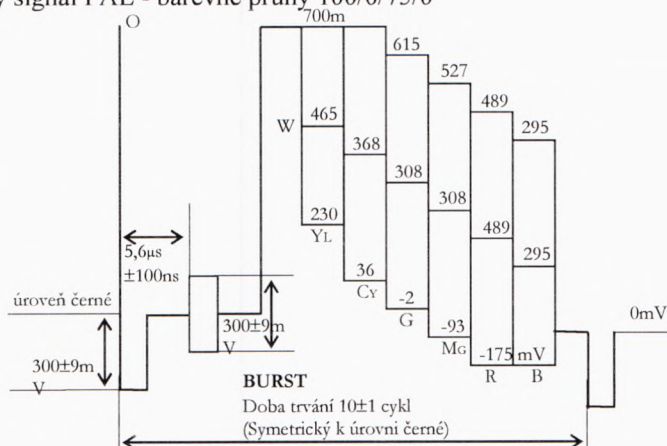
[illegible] signál PAL - barevné pruhy 100/0/75/0

O

700m

615

527

489

295

W

465

368

308

308

489

295

230

YL

36

CY

-2

G

-93

MG

-175 mV

R

B

5,6µs ±100ns

úroveň černé

300±9m V

300±9m V

0mV

BURST

Doba trvání 10±1 cykl

(Symetrický k úrovni černé)